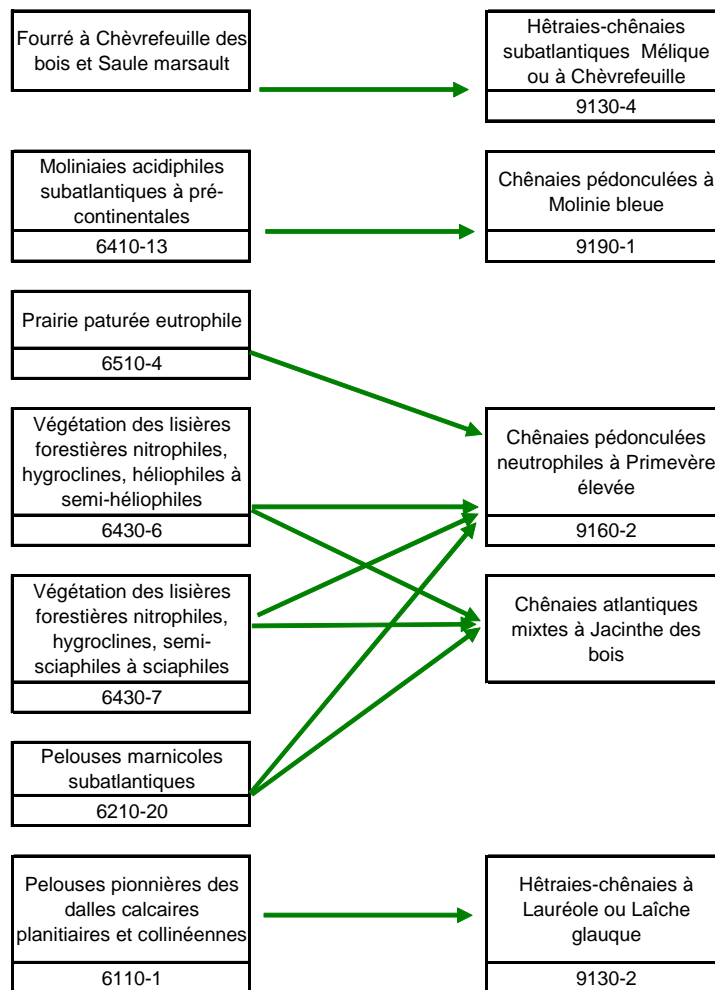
Fourré à Chèvrefeuille des bois et Saule marsault

Hêtraies-chênaies subatlantiques Mélique ou à Chèvrefeuille

9130-4

Moliniaies acidiphiles subatlantiques à pré-continentales

6410-13

Chênaies pédonculées à Molinie bleue

9190-1

Prairie paturée eutrophile

6510-4

Végétation des lisières forestières nitrophiles, hygroclines, héliophiles à semi-héliophiles

6430-6

Chênaies pédonculées neutrophiles à Primevère élevée

9160-2

Végétation des lisières forestières nitrophiles, hygroclines, semi-sciaphiles à sciaphiles

6430-7

Chênaies atlantiques mixtes à Jacinthe des bois

Pelouses marnicoles subatlantiques

6210-20

Pelouses pionnières des dalles calcaires planitiaires et collinéennes

6110-1

Hêtraies-chênaies à Lauréole ou Laîche glauque

9130-2